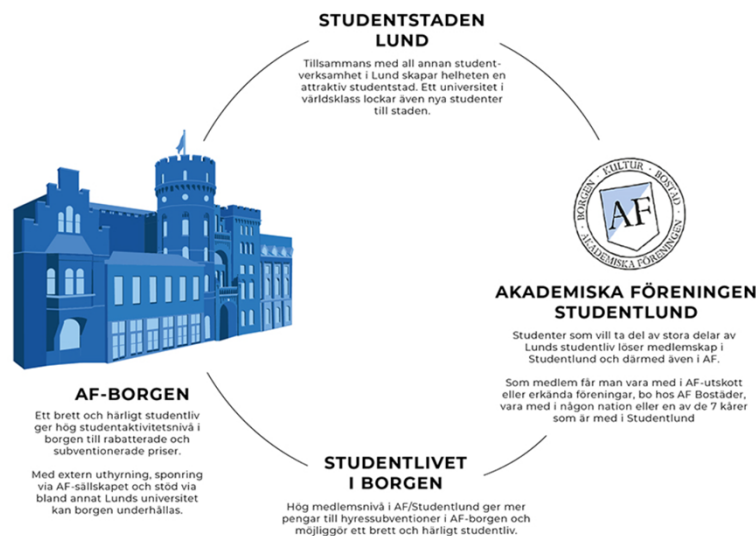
STUDENTSTADEN LUND

Tillsammans med all annan studentverksamhet i Lund skapar helheten en attraktiv studentstad. Ett universitet i världsklass lockar även nya studenter till staden.

BORGEN · KULTUR · BOSTAD · AKADEMISKA FÖRENINGEN

AF

AKADEMISKA FÖRENINGEN STUDENTLUND

Studenter som vill ta del av stora delar av Lunds studentliv löser medlemskap i Studentlund och därmed även i AF.

Som medlem får man vara med i AF-utskott eller erkända föreningar, bo hos AF Bostäder, vara med i någon nation eller en av de 7 kårer som är med i Studentlund

AF-BORGEN

Ett brett och härligt studentliv ger hög studentaktivitetsnivå i borgen till rabatterade och subventionerade priser.

Med extern uthyrning, sponring via AF-sällskapet och stöd via bland annat Lunds universitet kan borgen underhållas.

STUDENTLIVET I BORGEN

Hög medlemsnivå i AF/Studentlund ger mer pengar till hyressubventioner i AF-borgen och möjliggör ett brett och härligt studentliv.